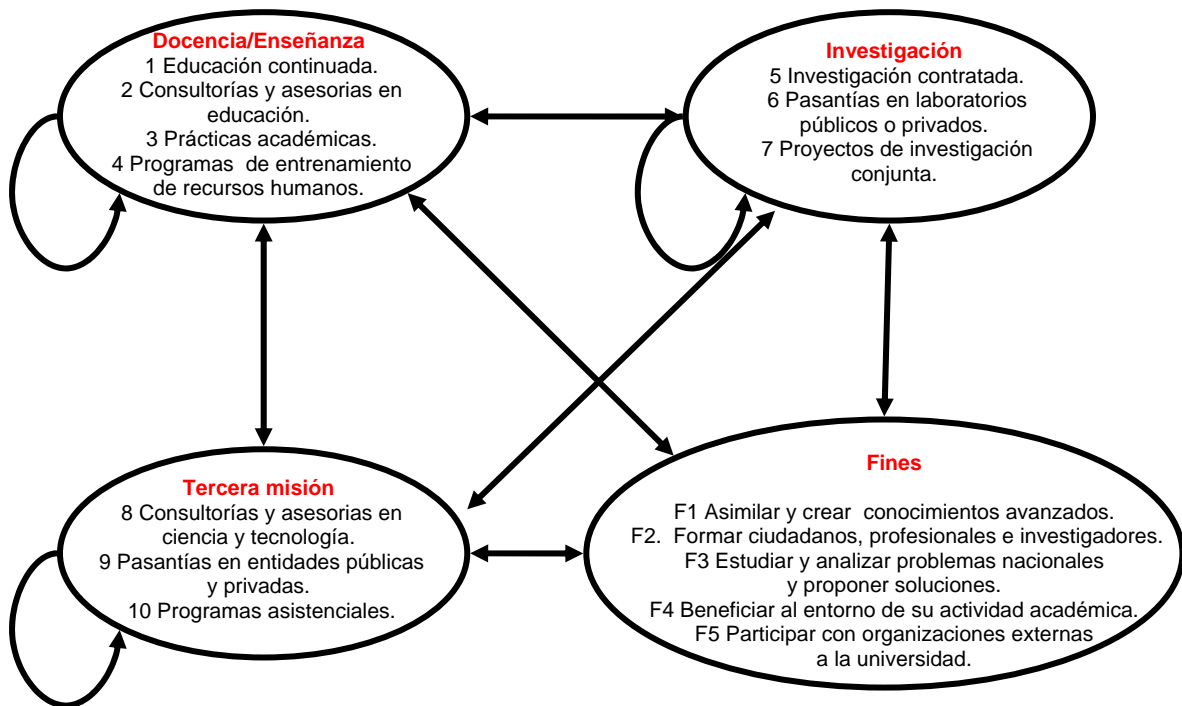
Docencia/Enseñanza
1 Educación continuada.
2 Consultorías y asesorias en educación.
3 Prácticas académicas.
4 Programas de entrenamiento de recursos humanos.

Investigación
5 Investigación contratada.
6 Pasantías en laboratorios públicos o privados.
7 Proyectos de investigación conjunta.

Tercera misión
8 Consultorías y asesorias en ciencia y tecnología.
9 Pasantías en entidades públicas y privadas.
10 Programas asistenciales.

Fines
F1 Asimilar y crear conocimientos avanzados.
F2. Formar ciudadanos, profesionales e investigadores.
F3 Estudiar y analizar problemas nacionales y proponer soluciones.
F4 Beneficiar al entorno de su actividad académica.
F5 Participar con organizaciones externas a la universidad.